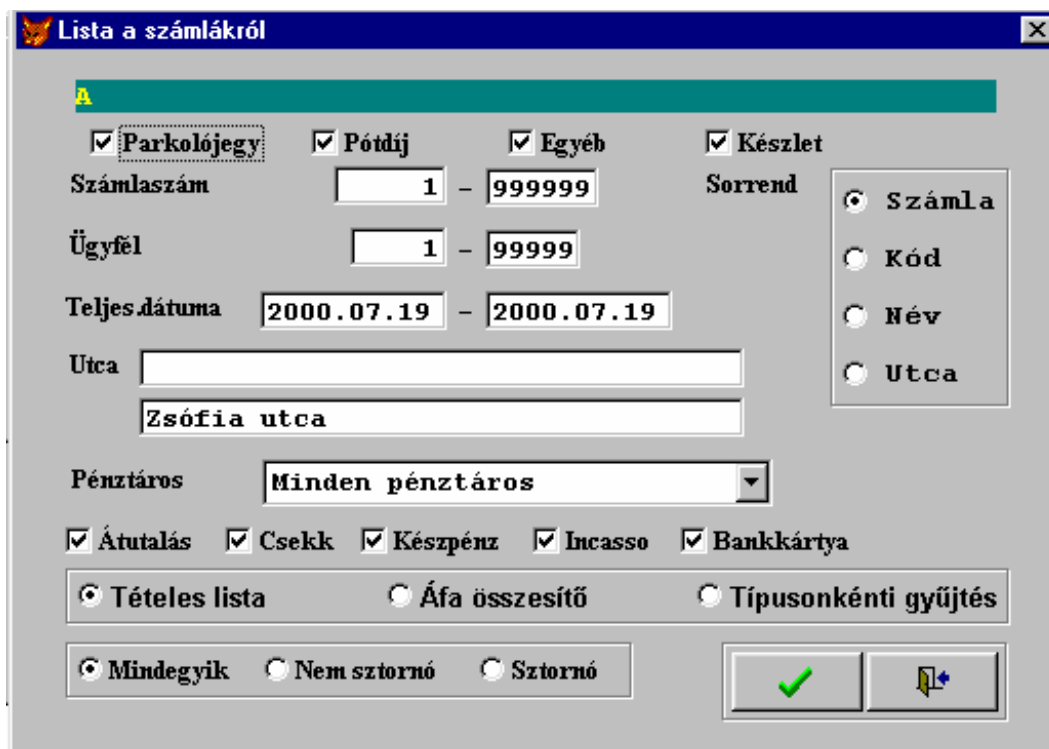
Lista a számlákról

A

Parkolójegy Pótdíj Egyéb Készlet

Számlaszám 1 – 999999

Sorrend
Számla
Kód
Név
Utca

Ügyfél 1 – 99999

Teljes.dátuma 2000.07.19 – 2000.07.19

Utca

Zsófia utca

Pénztáros Minden pénztáros

Átutalás Csekk Készpénz Incasso Bankkártya

Tételes lista Áfa összesítő Típusonkénti gyűjtés

Mindegyik Nem sztornó Sztornó